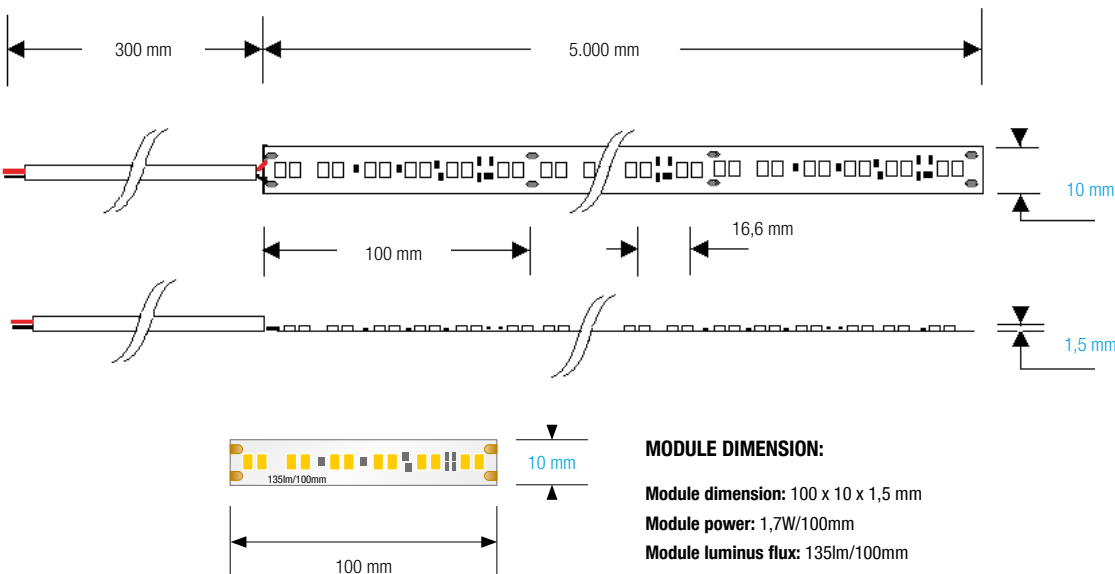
300 mm

5.000 mm

10 mm

100 mm

16,6 mm

1,5 mm

135lm/100mm

10 mm

100 mm

MODULE DIMENSION:

**Module dimension:** 100 x 10 x 1,5 mm

**Module power:** 1,7W/100mm

**Module luminus flux:** 135lm/100mm